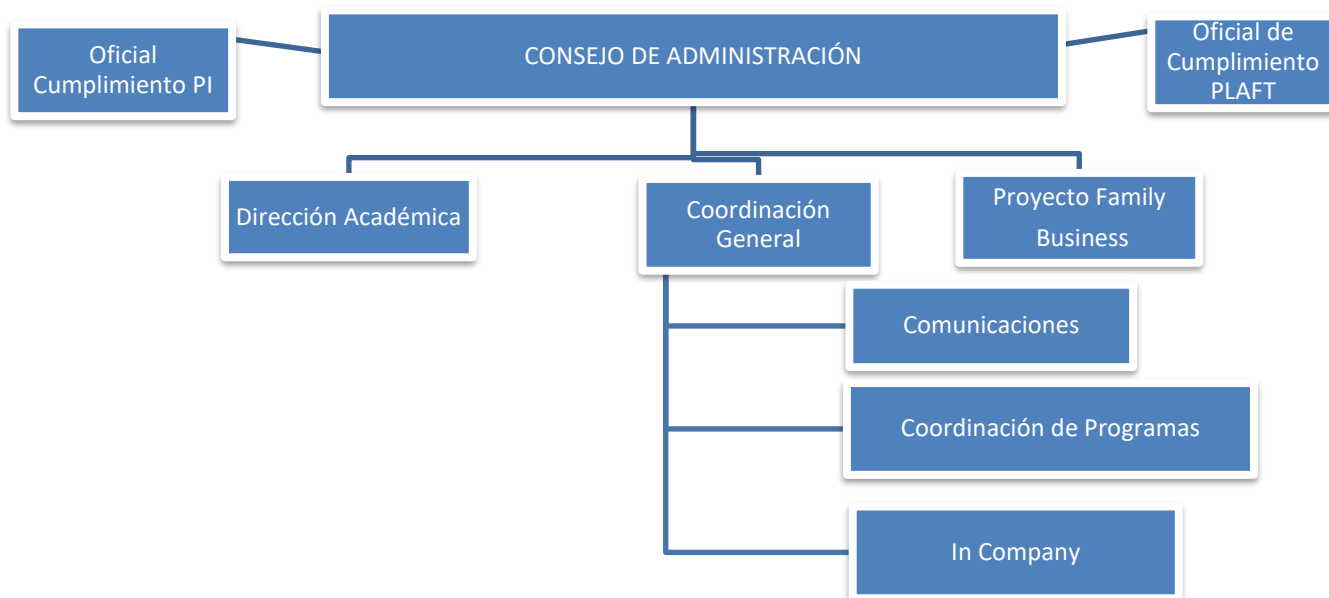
Oficial Cumplimiento PI

CONSEJO DE ADMINISTRACIÓN

Oficial de Cumplimiento PLAFT

Dirección Académica

Coordinación General

Proyecto Family Business

Comunicaciones

Coordinación de Programas

In Company